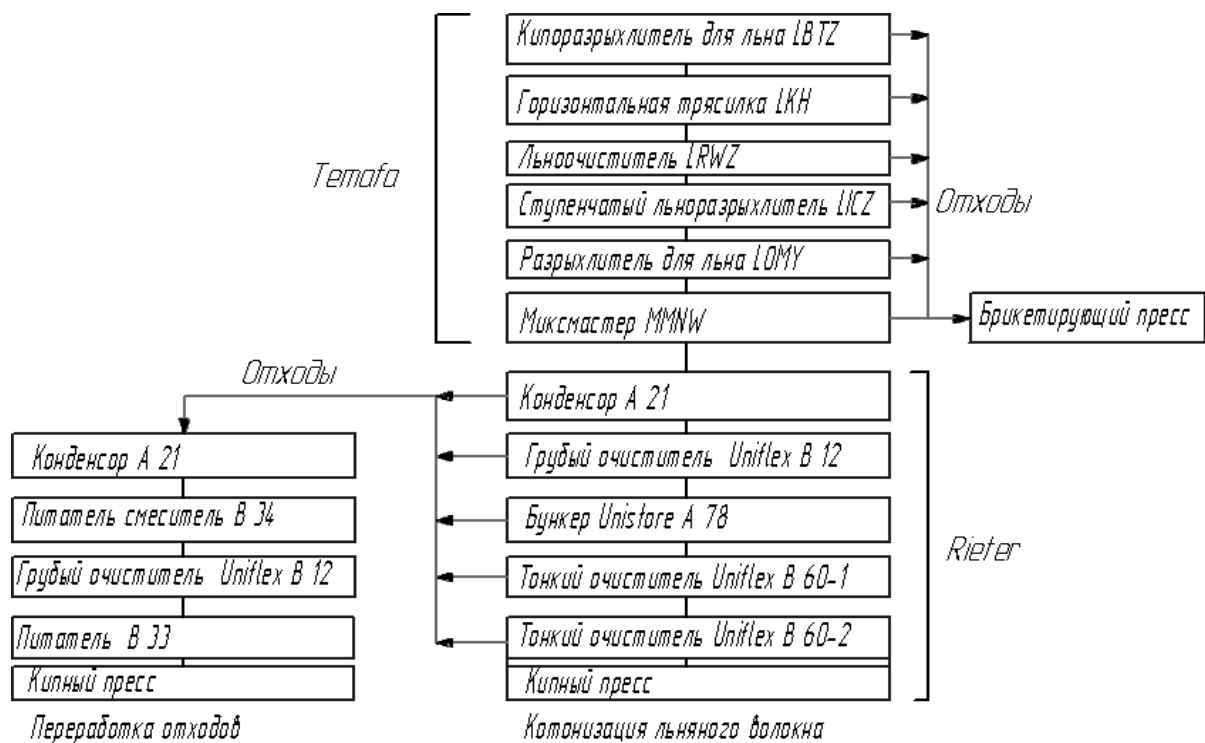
Кипоразрыхлитель для льна LBTZ

Горизонтальная трясилка LKH

Льноочиститель LRWZ

Ступенчатый льноразрыхлитель LICZ

Разрыхлитель для льна LOMY

Миксмастер MMNW

Temafa

Отходы

Брикетирующий пресс

Отходы

Конденсор А 21

Грубый очиститель Uniflex В 12

Бункер Unistore А 78

Тонкий очиститель Uniflex В 60-1

Тонкий очиститель Uniflex В 60-2

Кипный пресс

Rieter

Конденсор А 21

Питатель смеситель В 34

Грубый очиститель Uniflex В 12

Питатель В 33

Кипный пресс

Переработка отходов

Котонизация льняного волокна